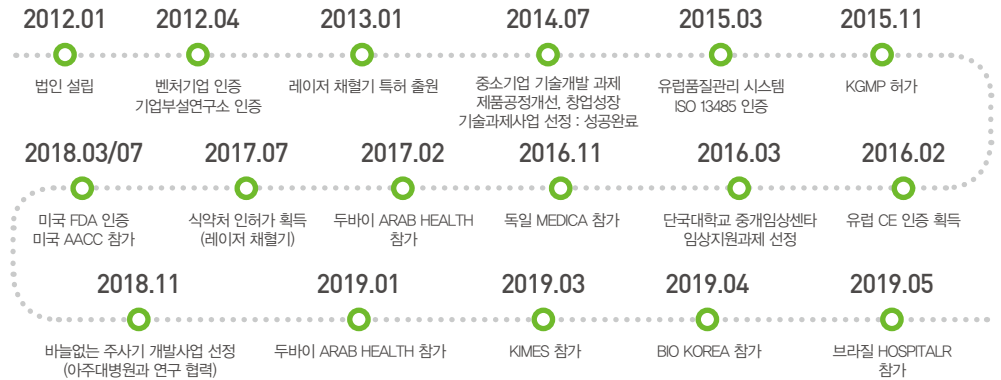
2012.01
법인 설립

2012.04
벤처기업 인증
기업부설연구소 인증

2013.01
레이저 채혈기 특허 출원

2014.07
중소기업 기술개발 과제
제품공정개선, 창업성장
기술과제사업 선정 : 성공완료

2015.03
유럽품질관리 시스템
ISO 13485 인증

2015.11
KGMP 허가

2018.03/07
미국 FDA 인증
미국 AACC 참가

2017.07
식약처 인허가 획득
(레이저 채혈기)

2017.02
두바이 ARAB HEALTH
참가

2016.11
독일 MEDICA 참가

2016.03
단국대학교 중개임상센타
임상지원과제 선정

2016.02
유럽 CE 인증 획득

2018.11
바늘없는 주사기 개발사업 선정
(아주대병원과 연구 협력)

2019.01
두바이 ARAB HEALTH 참가

2019.03
KIMES 참가

2019.04
BIO KOREA 참가

2019.05
브라질 HOSPITALR
참가